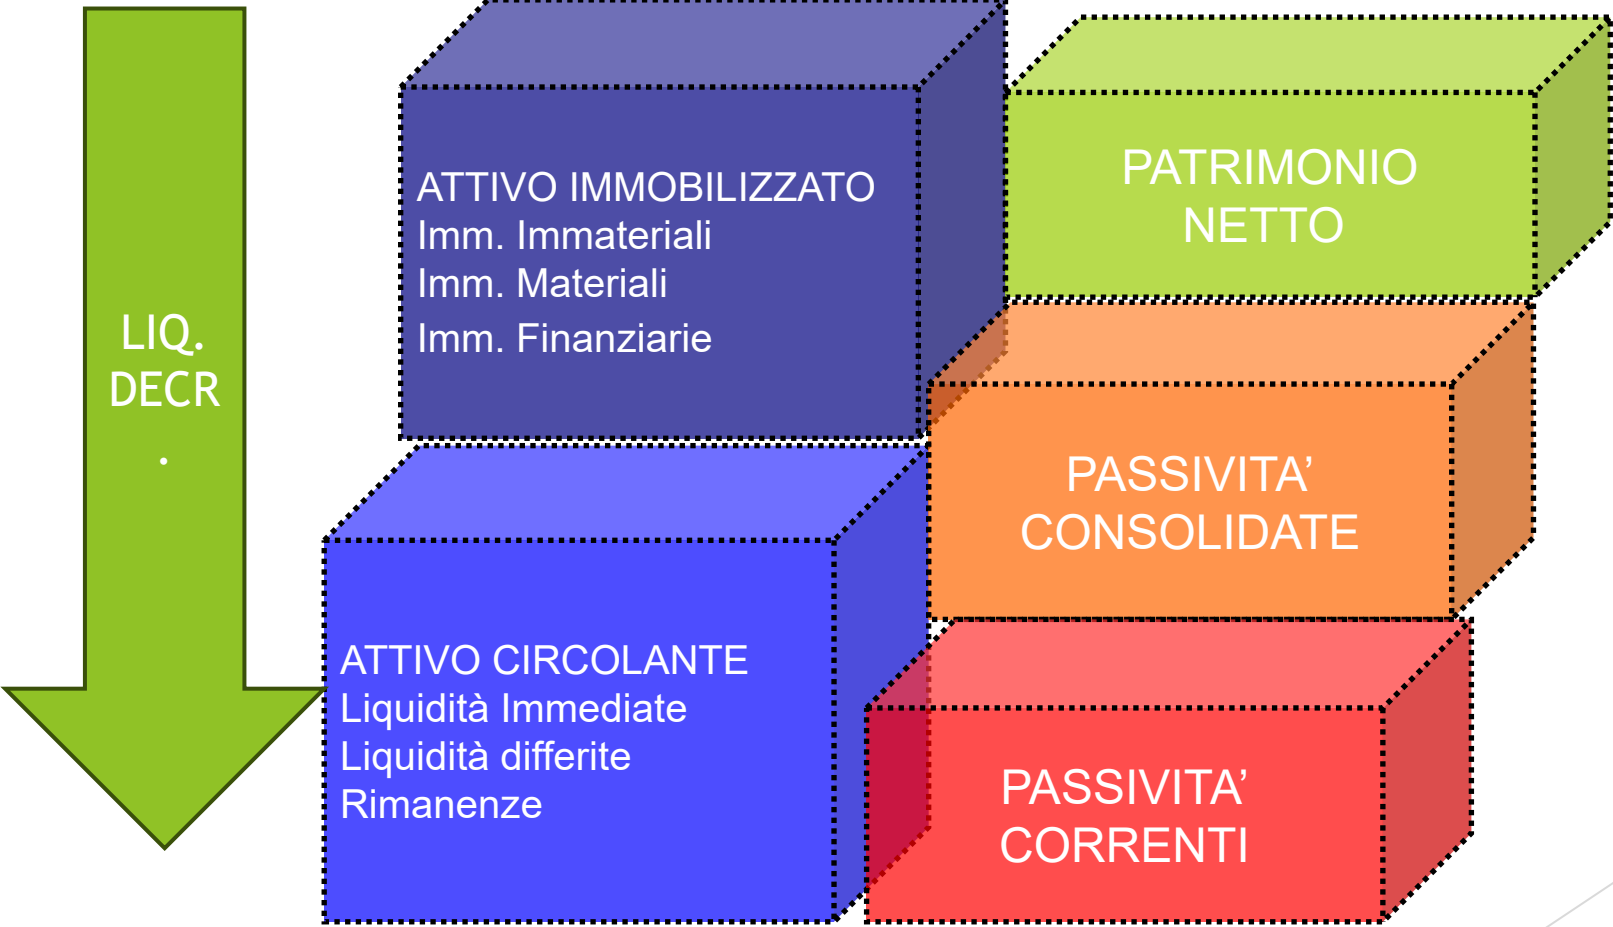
LIQ.
DECR
.

ATTIVO IMMOBILIZZATO
Imm. Immateriali
Imm. Materiali
Imm. Finanziarie

PATRIMONIO
NETTO

PASSIVITA’
CONSOLIDATE

ATTIVO CIRCOLANTE
Liquidità Immediate
Liquidità differite
Rimanenze

PASSIVITA’
CORRENTI